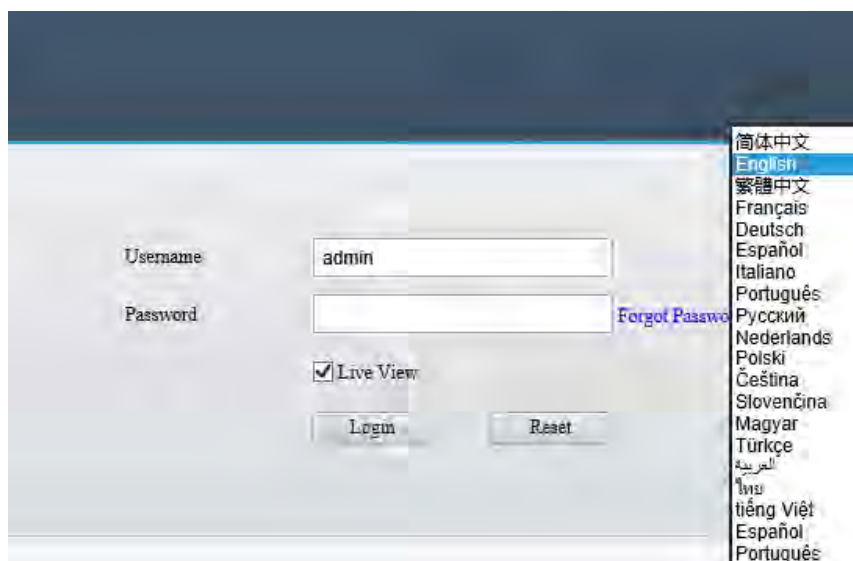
简体中文
English
繁體中文
Français
Deutsch
Español
Italiano
Português
Русский
Nederlands
Polski
Čeština
Slovenčina
Magyar
Türkçe
العربية
ไทย
tiếng Việt
Español
Portugués

Username admin

Password Forgot Passwo

Live View

Login Reset